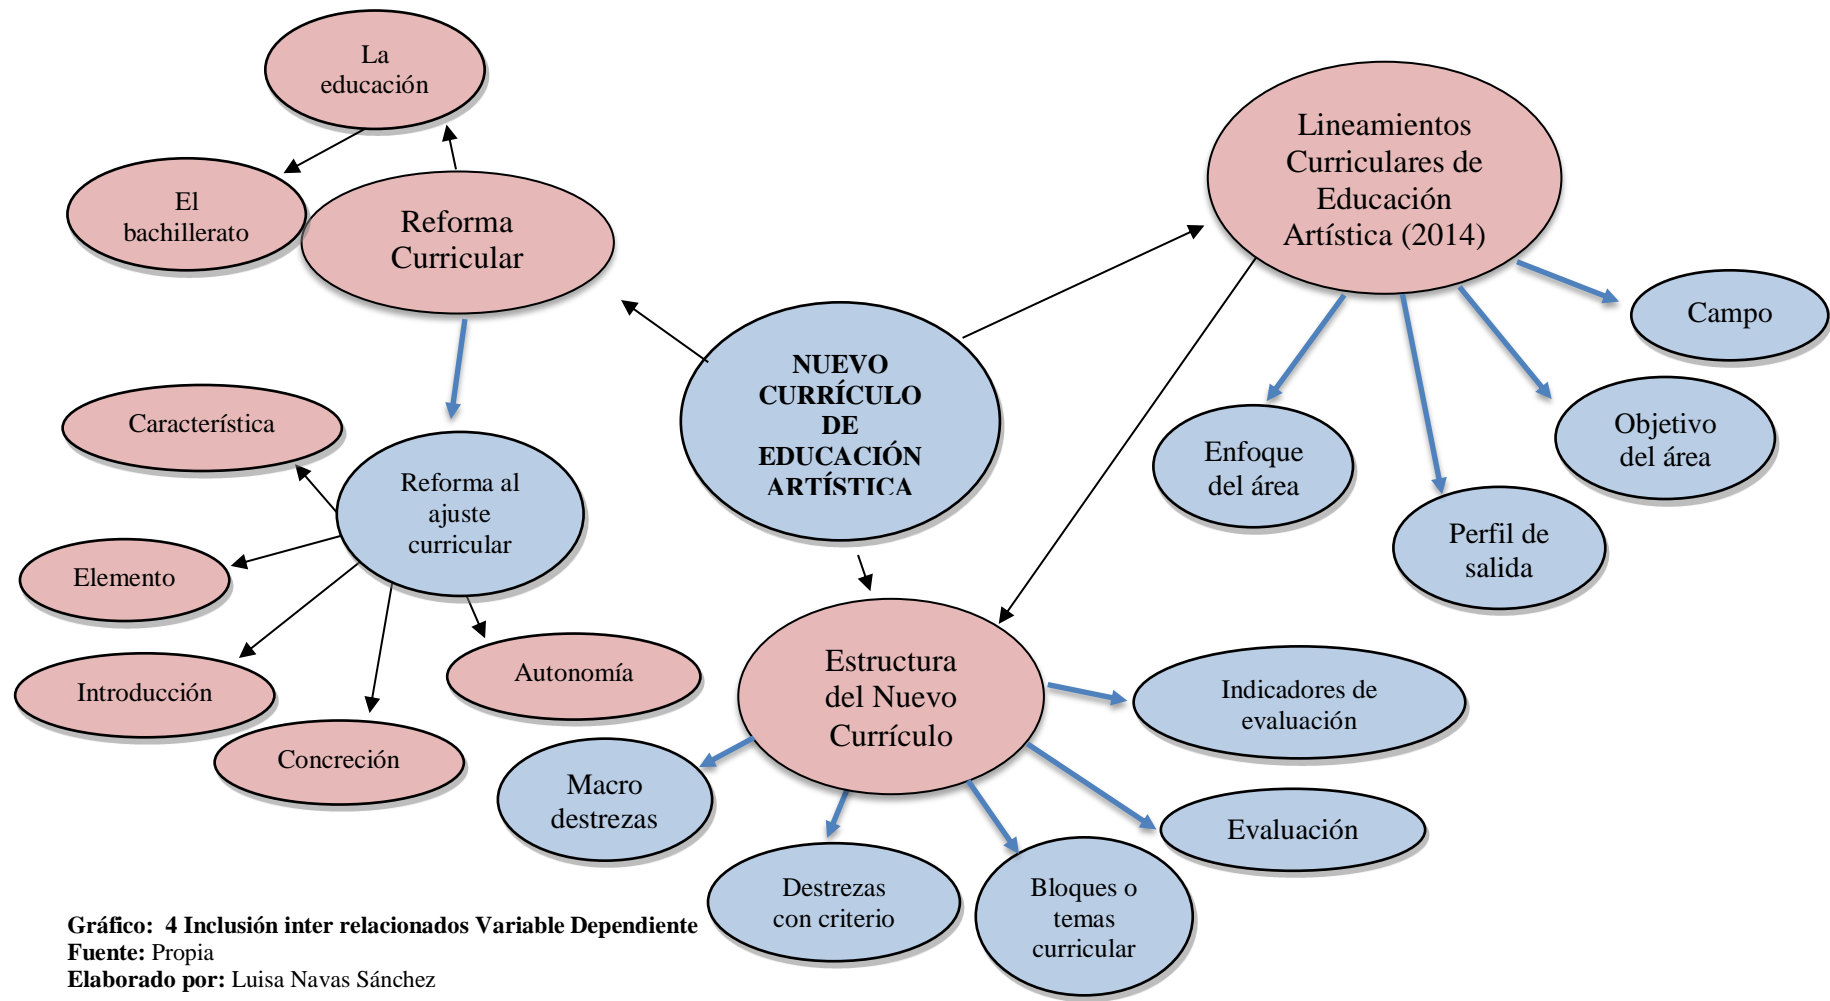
La educación

El bachillerato

Reforma Curricular

Lineamientos Curriculares de Educación Artística (2014)

Campo

Característica

NUEVO CURRÍCULO DE EDUCACIÓN ARTÍSTICA

Enfoque del área

Objetivo del área

Reforma al ajuste curricular

Perfil de salida

Elemento

Introducción

Autonomía

Estructura del Nuevo Currículo

Indicadores de evaluación

Concreción

Macro destrezas

Evaluación

Destrezas con criterio

Bloques o temas curricular

**Gráfico: 4 Inclusión inter relacionados Variable Dependiente**
**Fuente:** Propia
**Elaborado por:** Luisa Navas Sánchez